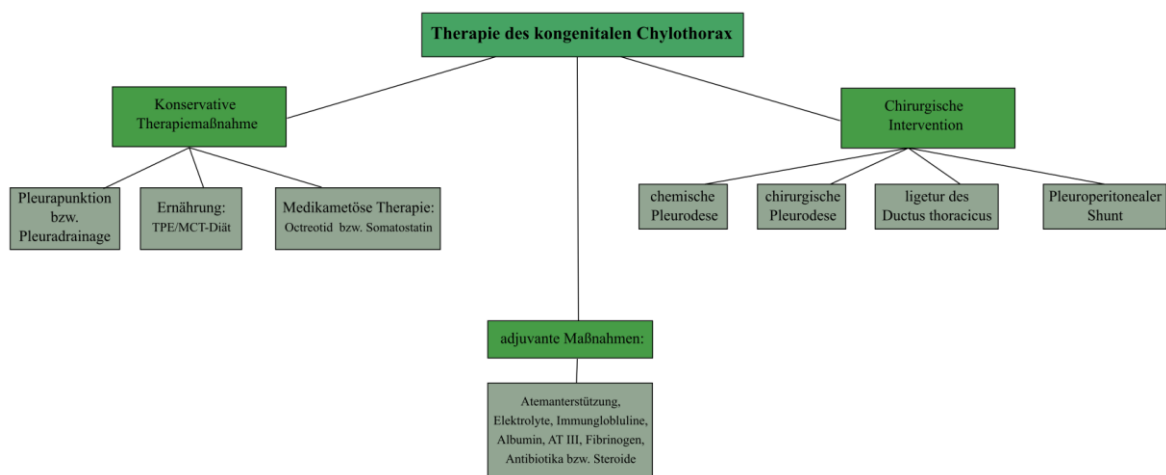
Therapie des kongenitalen Chylothorax

Konservative Therapiemaßnahme

Pleurapunktion bzw. Pleuradrainage

Ernährung: TPE/MCT-Diät

Medikametöse Therapie: Octreotid bzw. Somatostatin

adjuvante Maßnahmen:

Atemanterstützung, Elektrolyte, Immunglobluline, Albumin, AT III, Fibrinogen, Antibiotika bzw. Steroide

Chirurgische Intervention

chemische Pleurodese

chirurgische Pleurodese

ligetur des Ductus thoracicus

Pleuroperitonealer Shunt